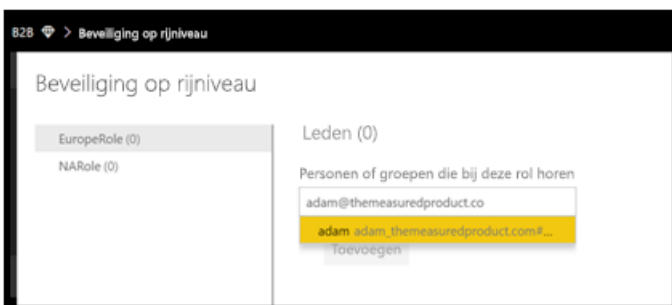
B2B > Beveiliging op rijniveau

Beveiliging op rijniveau

EuropeRole (0)
NARole (0)

Leden (0)

Personen of groepen die bij deze rol horen

adam@themeasuredproduct.co

adam adam_themeasuredproduct.com#...

Toevoegen